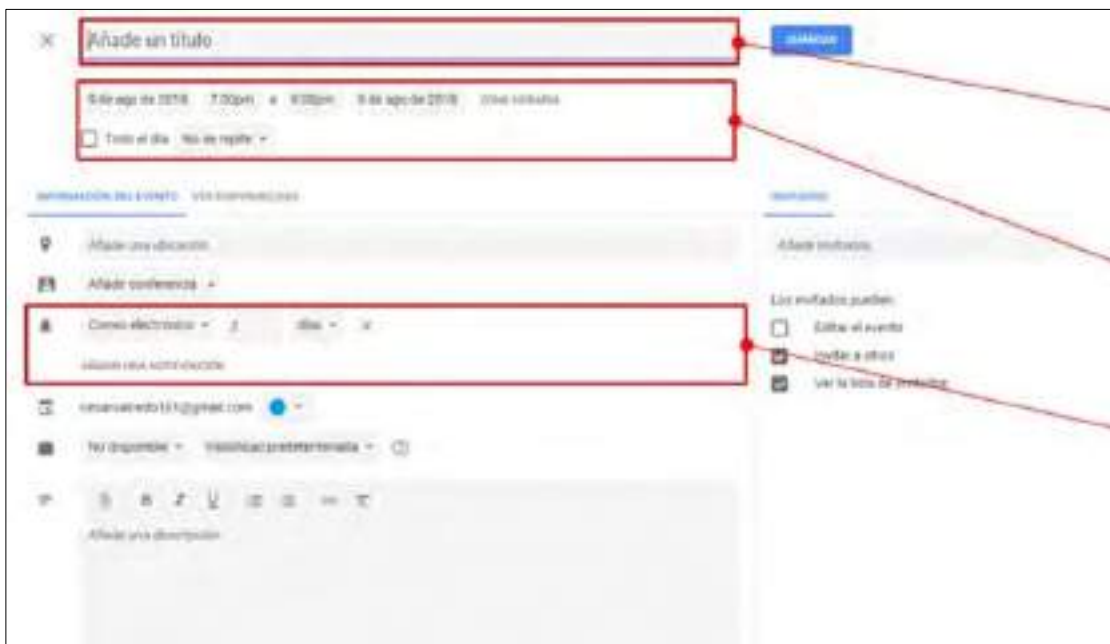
Añade un título

GUARDAR

9 de ago de 2018 7:30pm a 8:30pm 9 de ago de 2018 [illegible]

Todo el día No se repite

INFORMACIÓN DEL EVENTO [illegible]

INVITADOS

Añade una ubicación

Añadir invitados

Añadir conferencia

Los invitados pueden:

Correo electrónico 1 días

Editar el evento

Invitar a otros

AÑADIR UNA NOTIFICACIÓN

Ver la lista de invitados

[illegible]@gmail.com

No disponible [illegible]

Añade una descripción